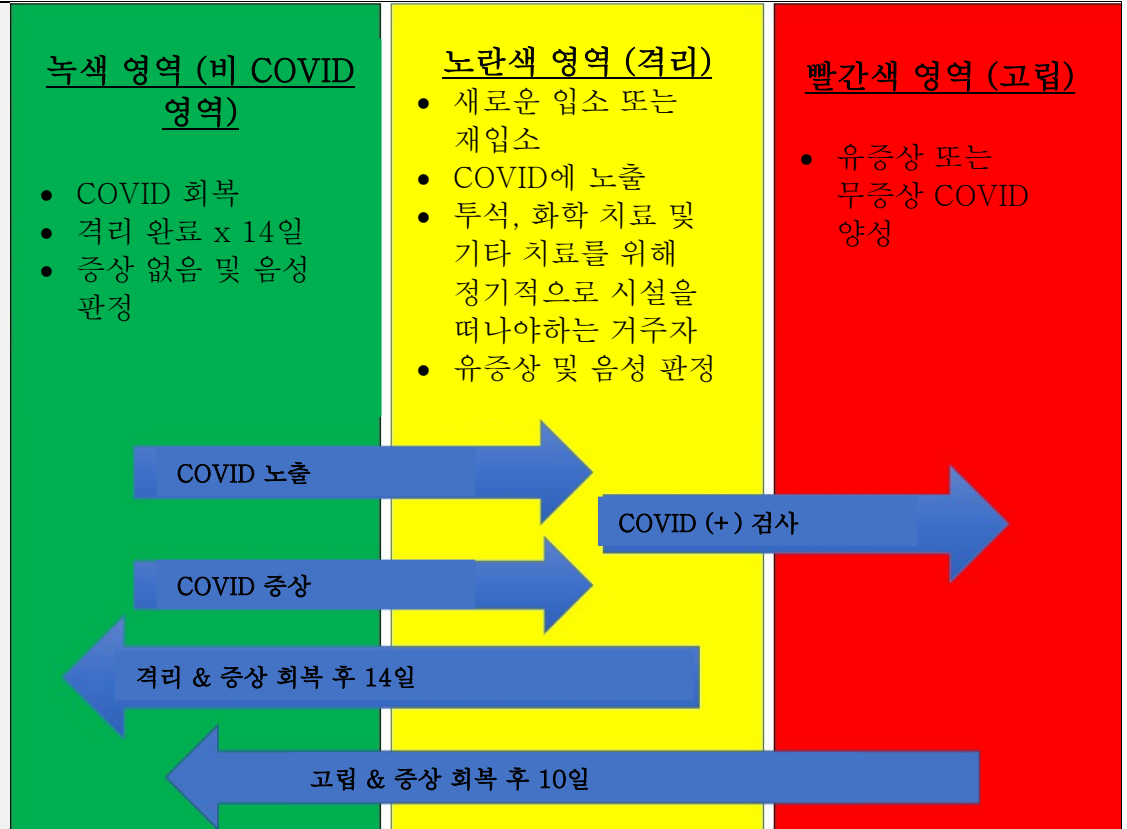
녹색 영역 (비 COVID 영역)

- COVID 회복
- 격리 완료 x 14일
- 증상 없음 및 음성 판정

노란색 영역 (격리)

- 새로운 입소 또는 재입소
- COVID에 노출
- 투석, 화학 치료 및 기타 치료를 위해 정기적으로 시설을 떠나야하는 거주자
- 유증상 및 음성 판정

빨간색 영역 (고립)

- 유증상 또는 무증상 COVID 양성

COVID 노출

COVID (+) 검사

COVID 증상

격리 & 증상 회복 후 14일

고립 & 증상 회복 후 10일